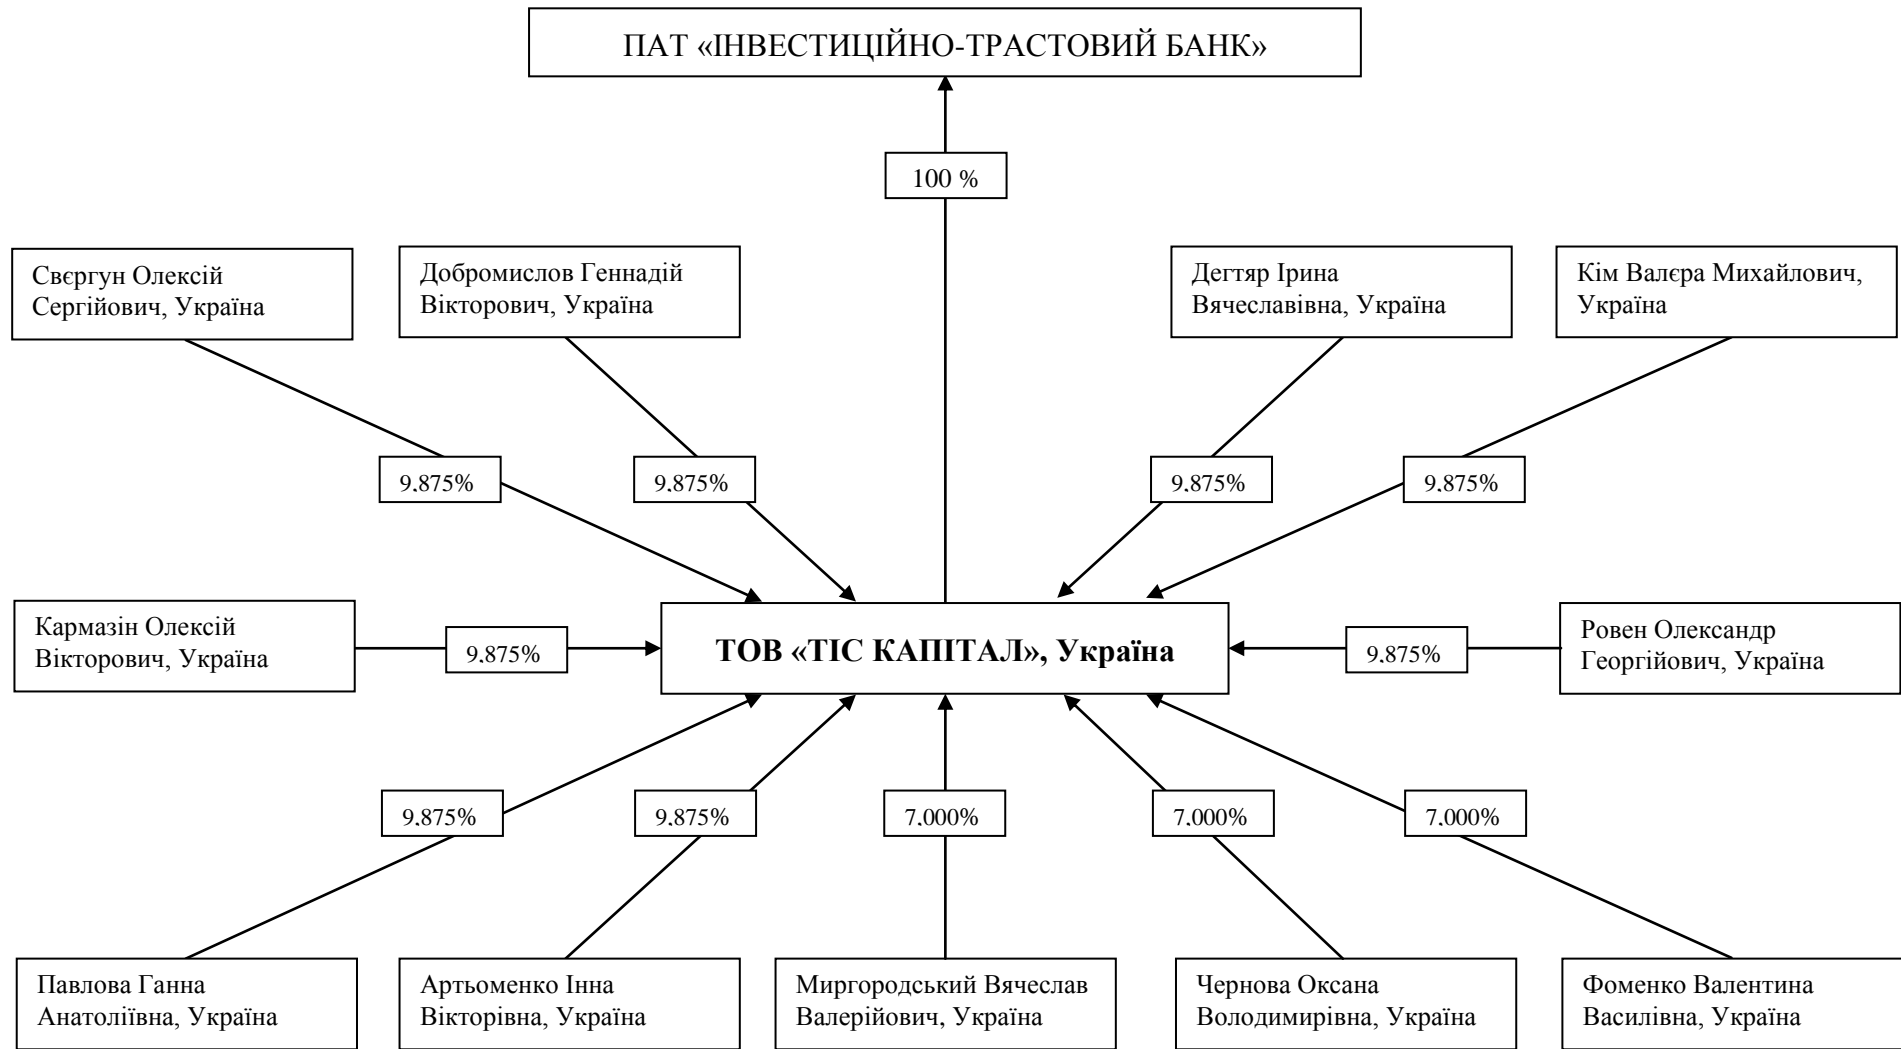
ПАТ «ІНВЕСТИЦІЙНО-ТРАСТОВИЙ БАНК»

100 %

Свєргун Олексій Сергійович, Україна

Добромислов Геннадій Вікторович, Україна

Дегтяр Ірина Вячеславівна, Україна

Кім Валєра Михайлович, Україна

9.875%

9.875%

9.875%

9.875%

Кармазін Олексій Вікторович, Україна

9.875%

ТОВ «ТІС КАПІТАЛ», Україна

9.875%

Ровен Олександр Георгійович, Україна

9.875%

9.875%

7.000%

7.000%

7.000%

Павлова Ганна Анатоліївна, Україна

Артьоменко Інна Вікторівна, Україна

Миргородський Вячеслав Валерійович, Україна

Чернова Оксана Володимирівна, Україна

Фоменко Валентина Василівна, Україна